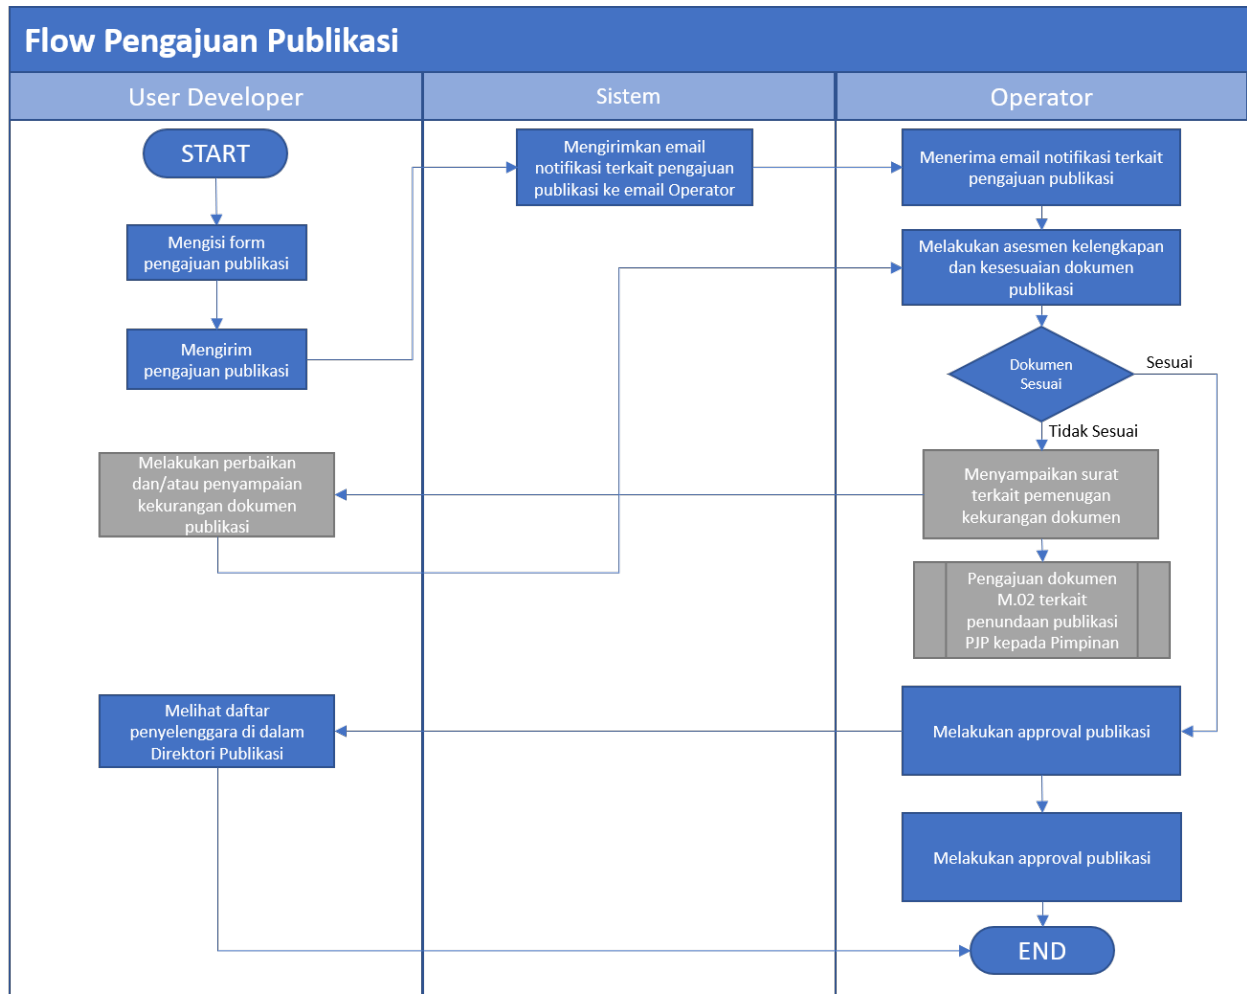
Flow Pengajuan Publikasi

User Developer

Sistem

Operator

START

Mengisi form pengajuan publikasi

Mengirim pengajuan publikasi

Mengirimkan email notifikasi terkait pengajuan publikasi ke email Operator

Menerima email notifikasi terkait pengajuan publikasi

Melakukan asesmen kelengkapan dan kesesuaian dokumen publikasi

Dokumen Sesuai

Sesuai

Tidak Sesuai

Melakukan perbaikan dan/atau penyampaian kekurangan dokumen publikasi

Menyampaikan surat terkait pemenugan kekurangan dokumen

Pengajuan dokumen M.02 terkait penundaan publikasi PJP kepada Pimpinan

Melihat daftar penyelenggara di dalam Direktori Publikasi

Melakukan approval publikasi

Melakukan approval publikasi

END